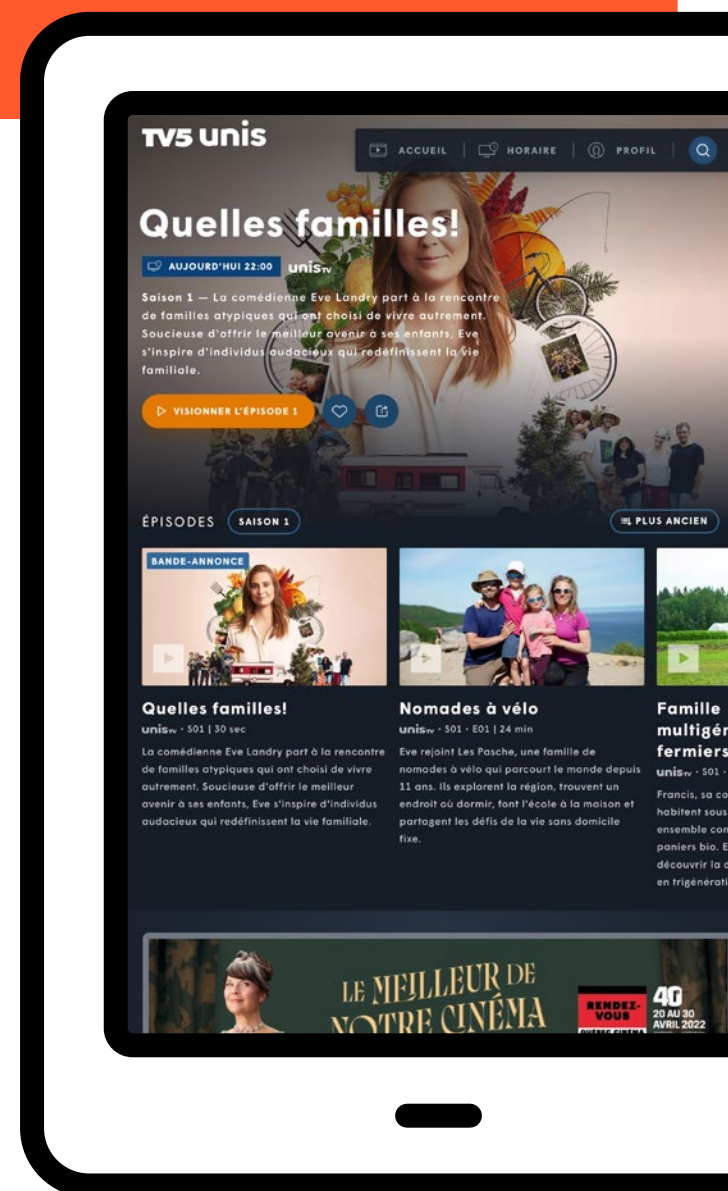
TV5 unis

ACCUEIL | HORAIRE | PROFIL

Quelles familles!

AUJOURD'HUI 22:00 unisTV

Saison 1 — La comédienne Eve Landry part à la rencontre de familles atypiques qui ont choisi de vivre autrement. Soucieuse d'offrir le meilleur avenir à ses enfants, Eve s'inspire d'individus audacieux qui redéfinissent la vie familiale.

VISIONNER L'ÉPISODE 1

ÉPISODES SAISON 1

PLUS ANCIEN

BANDE-ANNONCE

Quelles familles!
unisTV · S01 | 30 sec
La comédienne Eve Landry part à la rencontre de familles atypiques qui ont choisi de vivre autrement. Soucieuse d'offrir le meilleur avenir à ses enfants, Eve s'inspire d'individus audacieux qui redéfinissent la vie familiale.

Nomades à vélo
unisTV · S01 · E01 | 24 min
Eve rejoint Les Pasche, une famille de nomades à vélo qui parcourt le monde depuis 11 ans. Ils explorent la région, trouvent un endroit où dormir, font l'école à la maison et partagent les défis de la vie sans domicile fixe.

Famille multigén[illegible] fermiers
unisTV · S01 · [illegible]
Francis, sa co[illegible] habitent sous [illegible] ensemble con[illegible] paniers bio. E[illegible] découvrir la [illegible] en trigénérati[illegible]

LE MEILLEUR DE NOTRE CINÉMA

RENDEZ-VOUS

40
20 AU 30 AVRIL 2022